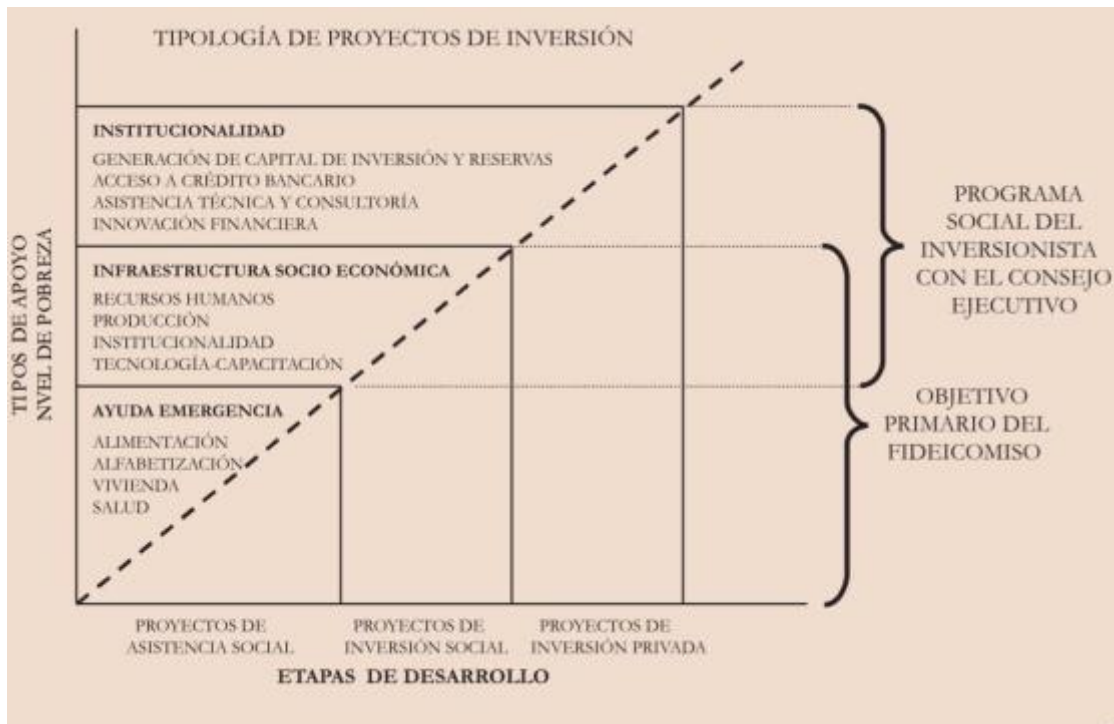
TIPOLOGÍA DE PROYECTOS DE INVERSIÓN

TIPOS DE APOYO
NVEL DE POBREZA

INSTITUCIONALIDAD
GENERACIÓN DE CAPITAL DE INVERSIÓN Y RESERVAS
ACCESO A CRÉDITO BANCARIO
ASISTENCIA TÉCNICA Y CONSULTORÍA
INNOVACIÓN FINANCIERA

INFRAESTRUCTURA SOCIO ECONÓMICA
RECURSOS HUMANOS
PRODUCCIÓN
INSTITUCIONALIDAD
TECNOLOGÍA-CAPACITACIÓN

AYUDA EMERGENCIA
ALIMENTACIÓN
ALFABETIZACIÓN
VIVIENDA
SALUD

PROGRAMA SOCIAL DEL INVERSIONISTA CON EL CONSEJO EJECUTIVO

OBJETIVO PRIMARIO DEL FIDEICOMISO

PROYECTOS DE ASISTENCIA SOCIAL

PROYECTOS DE INVERSIÓN SOCIAL

PROYECTOS DE INVERSIÓN PRIVADA

ETAPAS DE DESARROLLO